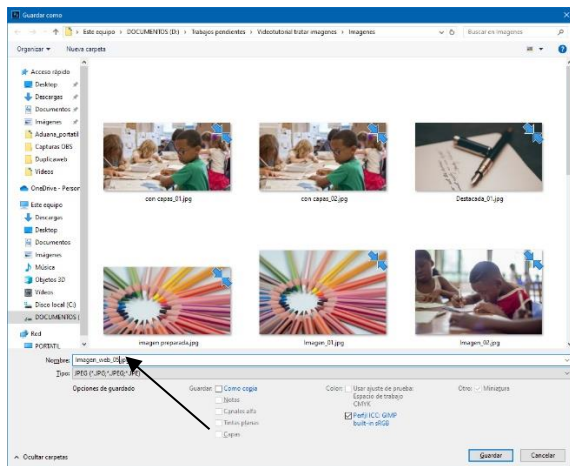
Guardar como

Este equipo › DOCUMENTOS (D:) › Trabajos pendientes › Videotutorial tratar imagenes › Imagenes

Buscar en Imagenes

Organizar ▾ Nueva carpeta

Acceso rápido
Desktop
Descargas
Documentos
Imágenes
Aduana_portatil
Capturas OBS
Duplicaweb
Videos
OneDrive - Person
Este equipo
Descargas
Desktop
Documentos
Imágenes
Música
Objetos 3D
Vídeos
Disco local (C:)
DOCUMENTOS (
Red
PORTATIL

con capas_01.jpg
con capas_02.jpg
Destacada_01.jpg
imagen preparada.jpg
Imagen_01.jpg
Imagen_02.jpg

Nombre: imagen_web_02.jpg
Tipo: JPEG (*.JPG;*.JPEG;*.JPE)

Opciones de guardado
Guardar: Como copia
Notas
Canales alfa
Tintas planas
Capas
Color: Usar ajuste de prueba: Espacio de trabajo CMYK
Perfil ICC: GIMP built-in sRGB
Otro: Miniatura

Ocultar carpetas
Guardar
Cancelar